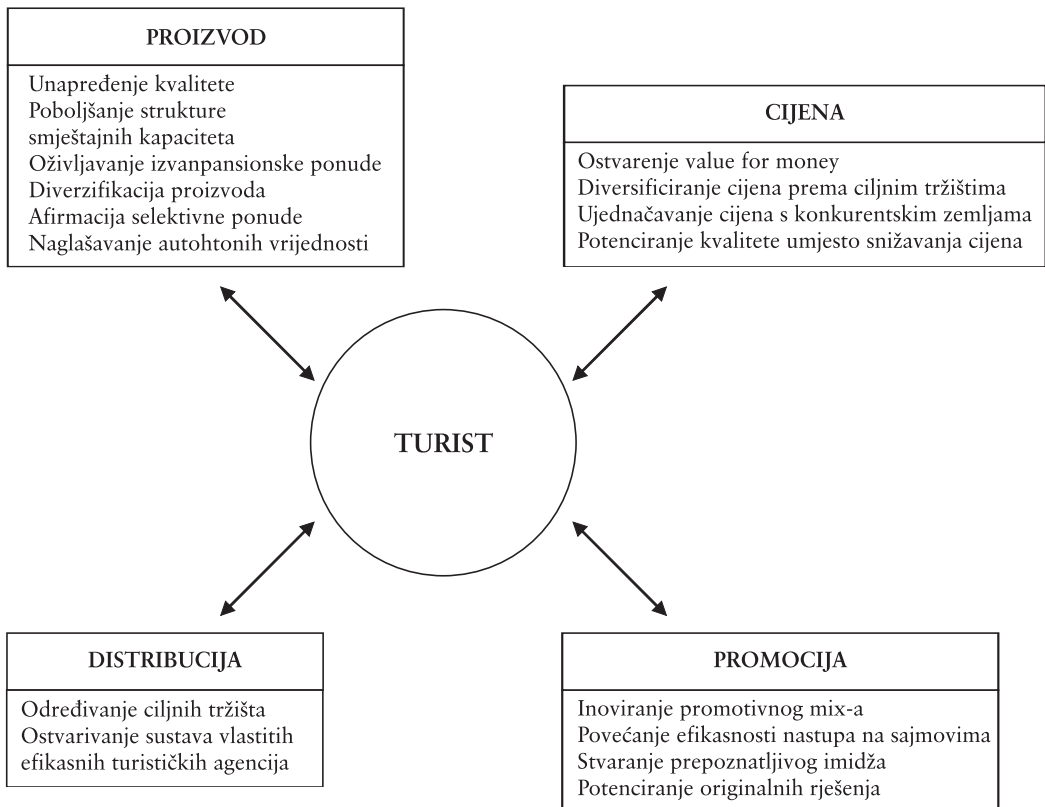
PROIZVOD

Unapređenje kvalitete
Poboljšanje strukture smještajnih kapaciteta
Oživljavanje izvanpansionske ponude
Diverzifikacija proizvoda
Afirmacija selektivne ponude
Naglašavanje autohtonih vrijednosti

CIJENA

Ostvarenje value for money
Diversificiranje cijena prema ciljnim tržištima
Ujednačavanje cijena s konkurentskim zemljama
Potenciranje kvalitete umjesto snižavanja cijena

TURIST

DISTRIBUCIJA

Određivanje ciljnih tržišta
Ostvarivanje sustava vlastitih efikasnih turističkih agencija

PROMOCIJA

Inoviranje promotivnog mix-a
Povećanje efikasnosti nastupa na sajmovima
Stvaranje prepoznatljivog imidža
Potenciranje originalnih rješenja